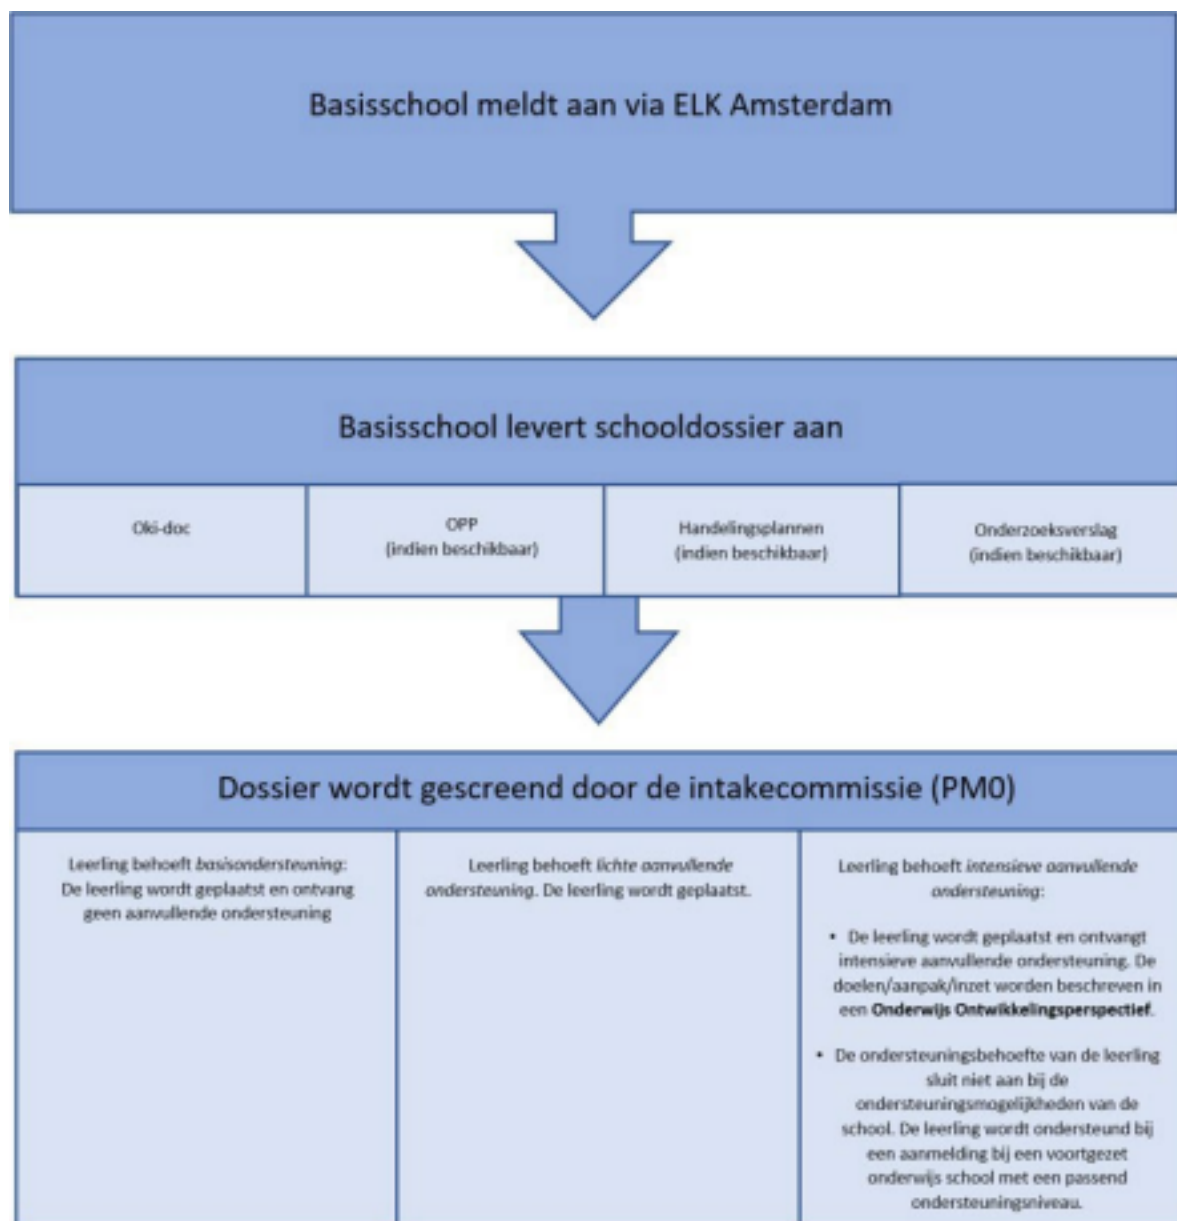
Basisschool meldt aan via ELK Amsterdam

Basisschool levert schooldossier aan

Oki-doc

OPP (indien beschikbaar)

Handelingsplannen (indien beschikbaar)

Onderzoeksverslag (indien beschikbaar)

Dossier wordt gescreend door de intakecommissie (PM0)

Leerling behoeft *basisondersteuning*: De leerling wordt geplaatst en ontvang geen aanvullende ondersteuning

Leerling behoeft *lichte aanvullende ondersteuning*. De leerling wordt geplaatst.

Leerling behoeft *intensieve aanvullende ondersteuning*:

- De leerling wordt geplaatst en ontvangt intensieve aanvullende ondersteuning. De doelen/aanpak/inzet worden beschreven in een **Onderwijs Ontwikkelingsperspectief**.
- De ondersteuningsbehoefte van de leerling sluit niet aan bij de ondersteuningsmogelijkheden van de school. De leerling wordt ondersteund bij een aanmelding bij een voortgezet onderwijs school met een passend ondersteuningsniveau.